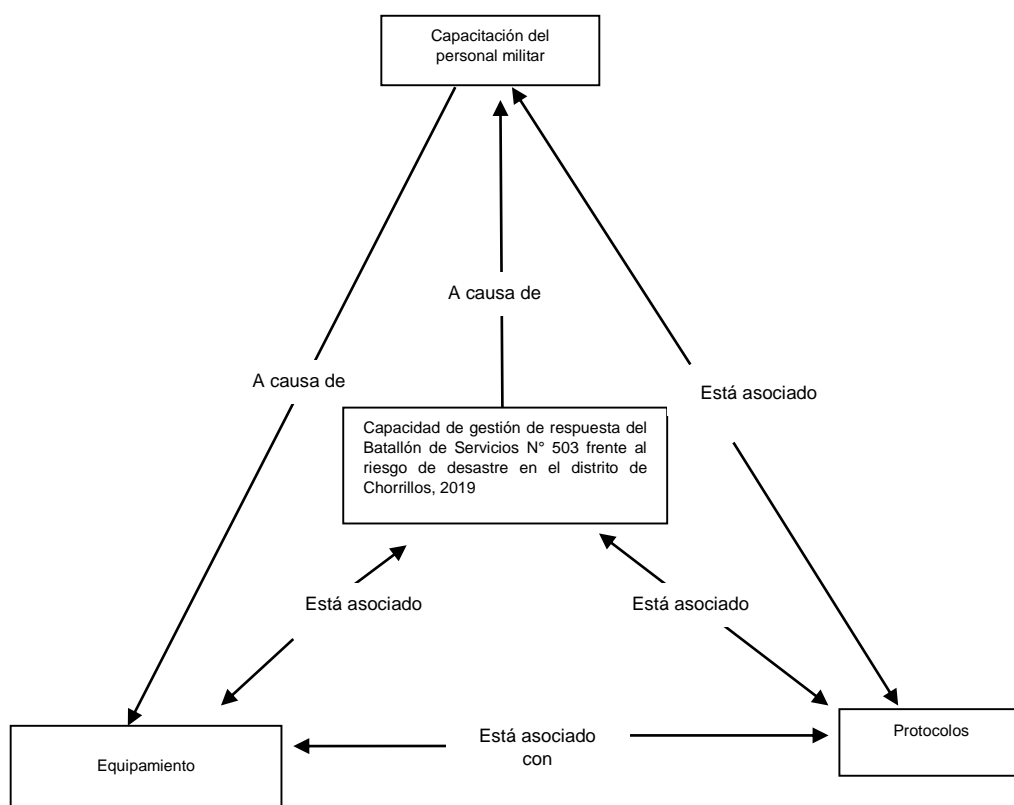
Capacitación del personal militar

A causa de

A causa de

Está asociado

Capacidad de gestión de respuesta del Batallón de Servicios N° 503 frente al riesgo de desastre en el distrito de Chorrillos, 2019

Está asociado

Está asociado

Equipamiento

Está asociado con

Protocolos